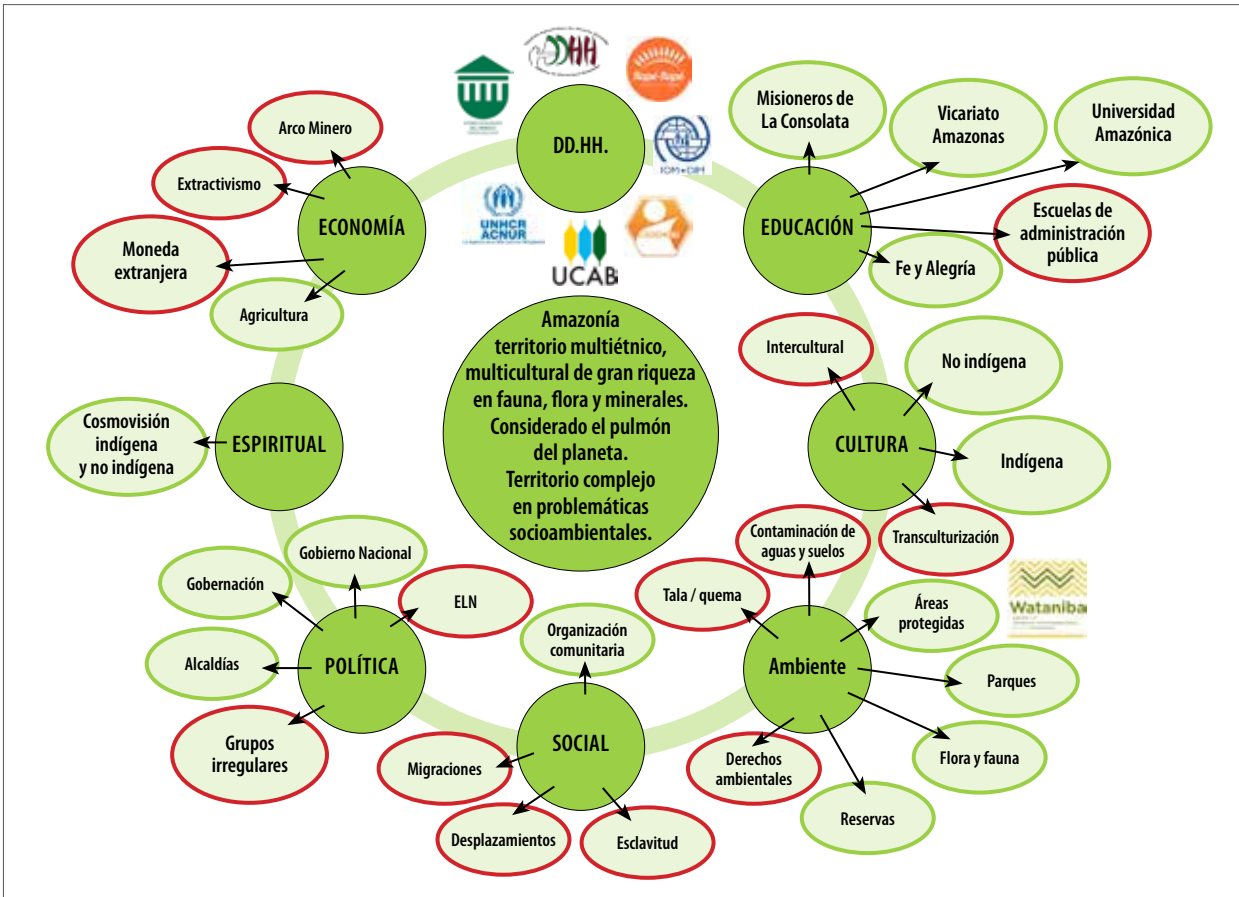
DD.HH.

UNHCR
ACNUR

UCAB

IOM • OIM

ECONOMÍA

Arco Minero

Extractivismo

Moneda extranjera

Agricultura

EDUCACIÓN

Misioneros de La Consolata

Vicariato Amazonas

Universidad Amazónica

Escuelas de administración pública

Fe y Alegría

Amazonía territorio multiétnico, multicultural de gran riqueza en fauna, flora y minerales. Considerado el pulmón del planeta. Territorio complejo en problemáticas socioambientales.

ESPIRITUAL

Cosmovisión indígena y no indígena

CULTURA

Intercultural

No indígena

Indígena

Transculturización

POLÍTICA

Gobierno Nacional

Gobernación

ELN

Alcaldías

Grupos irregulares

SOCIAL

Organización comunitaria

Migraciones

Desplazamientos

Esclavitud

Ambiente

Contaminación de aguas y suelos

Tala / quema

Áreas protegidas

Wataniba

Parques

Flora y fauna

Derechos ambientales

Reservas